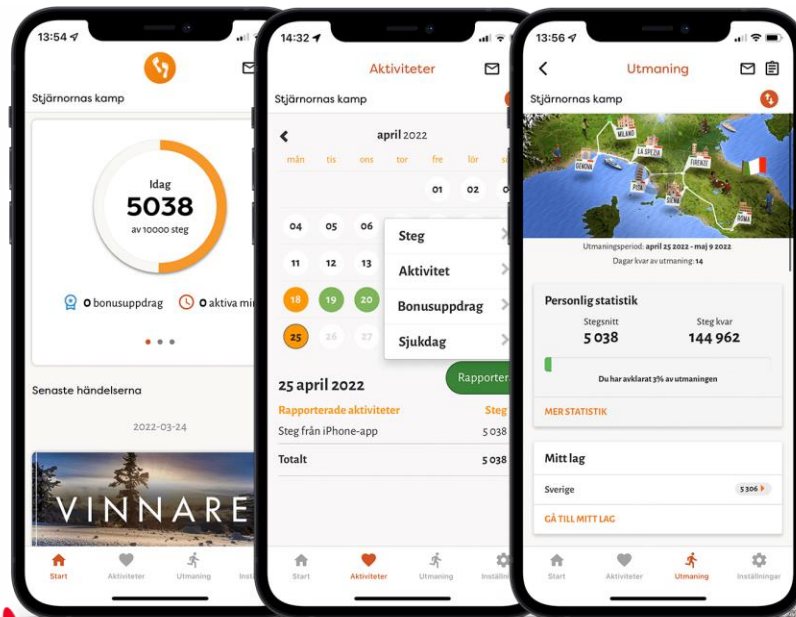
13:54

Stjärnornas kamp

Idag
5038
av 10000 steg

0 bonusuppdrag 0 aktiva mi

Senaste händelserna

2022-03-24

VINNARE

Start Aktiviteter Utmaning Inst

14:32

Aktiviteter

Stjärnornas kamp

april 2022

mån tis ons tor fre lör s

01 02
04 05 06
11 12 13
18 19 20
25 26 27

Steg
Aktivitet
Bonusuppdrag
Sjukdag

Rapporter

25 april 2022

| Rapporterade aktiviteter | Steg |
|---|---|
| Steg från iPhone-app | 5 038 |
| Totalt | 5 038 |

Start Aktiviteter Utmaning Inställ

13:56

Utmaning

Stjärnornas kamp

MILANO GENOVA LA SPEZIA FIRENZE PISA SIENA ROMA

Utmaningsperiod: april 25 2022 - maj 9 2022
Dagar kvar av utmaning: 14

Personlig statistik

Stegsnitt
5 038

Steg kvar
144 962

Du har avklarat 3% av utmaningen

MER STATISTIK

Mitt lag

Sverige 5 306

GÅ TILL MITT LAG

Start Aktiviteter Utmaning Inställningar